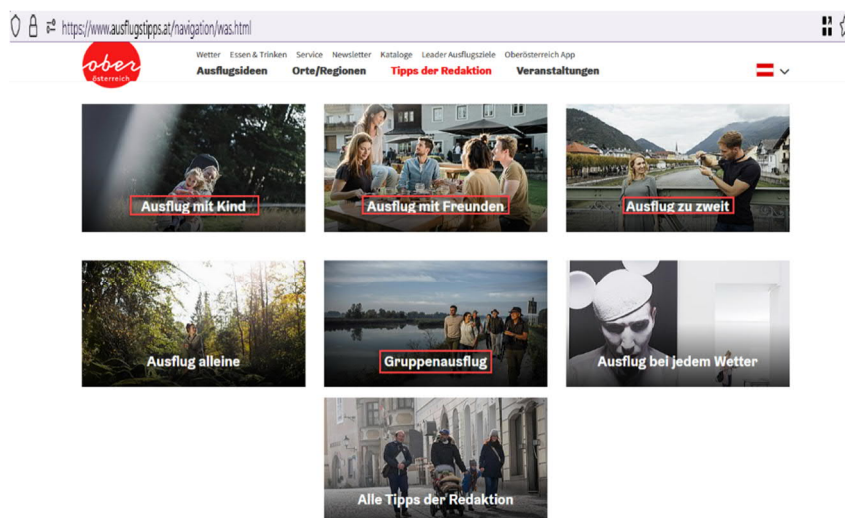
https://www.ausflugstipps.at/navigation/was.html

ober österreich

Wetter Essen & Trinken Service Newsletter Kataloge Leader Ausflugsziele Oberösterreich App

Ausflugsideen Orte/Regionen Tipps der Redaktion Veranstaltungen

Ausflug mit Kind

Ausflug mit Freunden

Ausflug zu zweit

Ausflug alleine

Gruppenausflug

Ausflug bei jedem Wetter

Alle Tipps der Redaktion